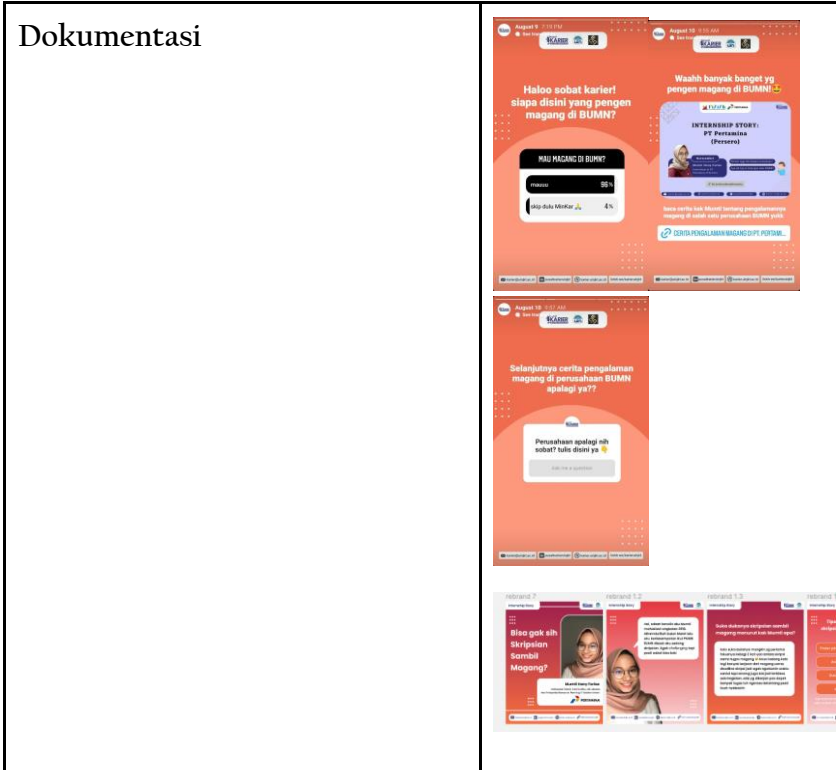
Dokumentasi

August 9 7:19 PM

Haloo sobat karier! siapa disini yang pengen magang di BUMN?

MAU MAGANG DI BUMN?

mauuu 96%

skip dulu MinKar 4%

August 10 9:59 AM

Waahh banyak banget yg pengen magang di BUMN!

INTERNSHIP STORY: PT Pertamina (Persero)

CERITA PENGALAMAN MAGANG DI PT PERTAMI...

August 10 9:57 AM

Selanjutnya cerita pengalaman magang di perusahaan BUMN apalagi ya??

Perusahaan apalagi nih sobat? tulis disini ya

rebrand 7

rebrand 1.2

rebrand 1.3

Bisa gak sih Skripsian Sambil Magang?

Suka dukanya skripsian sambil magang menurut kak Mumtt apa?